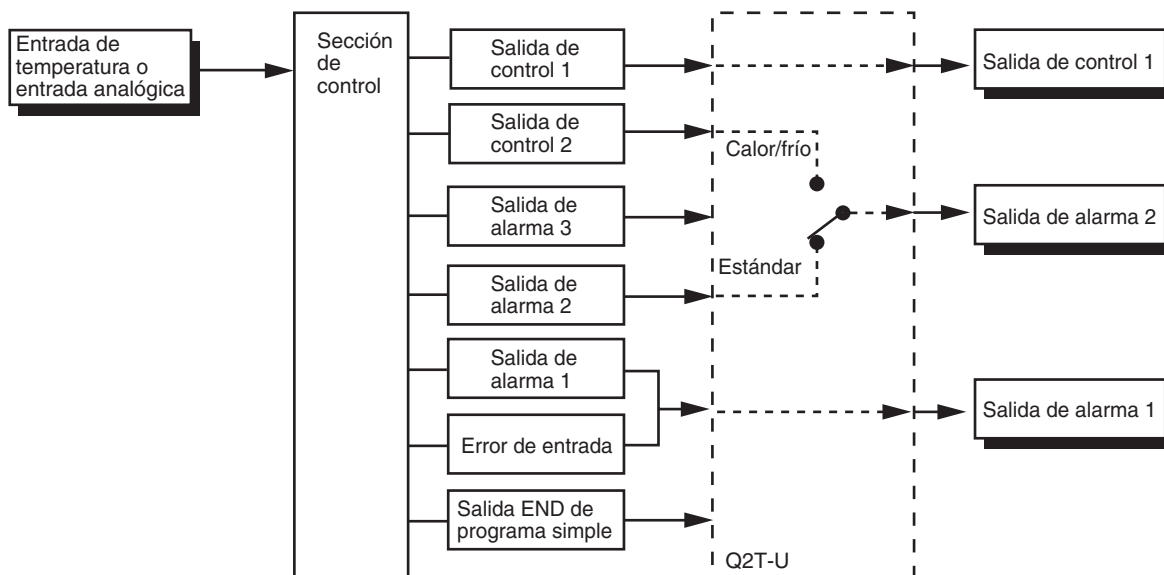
Entrada de temperatura o entrada analógica

Sección de control

Salida de control 1

Salida de control 2

Salida de alarma 3

Salida de alarma 2

Salida de alarma 1

Error de entrada

Salida END de programa simple

Calor/frío

Estándar

Q2T-U

Salida de control 1

Salida de alarma 2

Salida de alarma 1